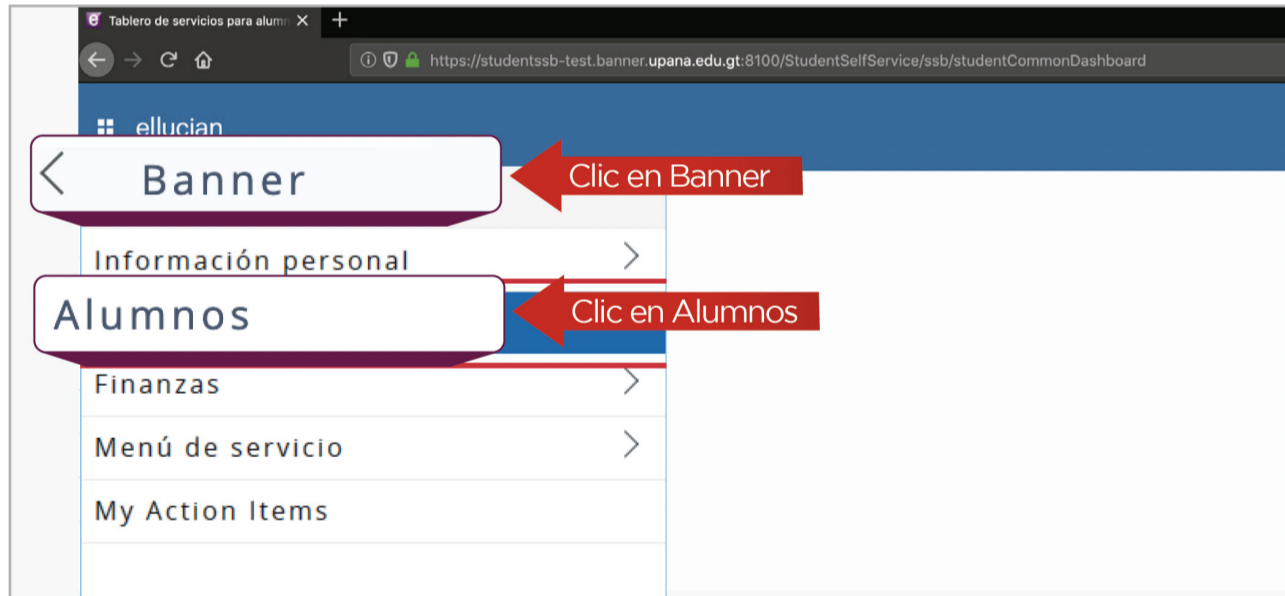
Tablero de servicios para alumn ×
+
https://studentssb-test.banner.upana.edu.gt:8100/StudentSelfService/ssb/studentCommonDashboard
ellucian
Banner
Clic en Banner
Información personal
Alumnos
Clic en Alumnos
Finanzas
Menú de servicio
My Action Items